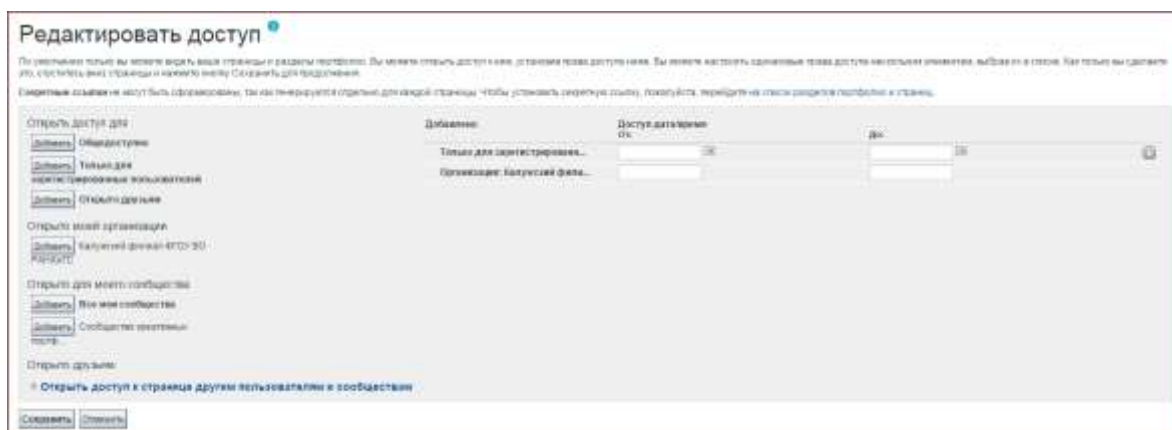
Редактировать доступ

По умолчанию только вы можете видеть ваши страницы и разделы портфолио. Вы можете открыть доступ к ним, установив права доступа ниже. Вы можете настроить одинаковые права доступа нескольким элементам, выбрав их в списке. Как только вы сделаете это, спуститесь вниз страницы и нажмите кнопку Сохранить для продолжения.

Секретные ссылки не могут быть сформированы, так как генерируются отдельно для каждой страницы. Чтобы установить секретную ссылку, пожалуйста, перейдите на список разделов портфолио и страниц.

Открыть доступ для

Добавить Общедоступно

Добавить Только для зарегистрированных пользователей

Добавить Открыто друзьям

Открыть моей организации

Добавить Калужский филиал ФГОУ ВО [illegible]

Открыть для моего сообщества

Добавить Все мои сообщества

Добавить Сообщество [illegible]

Открыть друзьям

Открыть доступ к страница другим пользователям и сообществам

| Добавлено | Доступ дата/время От: | До: |
|---|---|---|
| Только для зарегистрирован... | | |
| Организация: Калужский фила... | | |

Сохранить Отменить